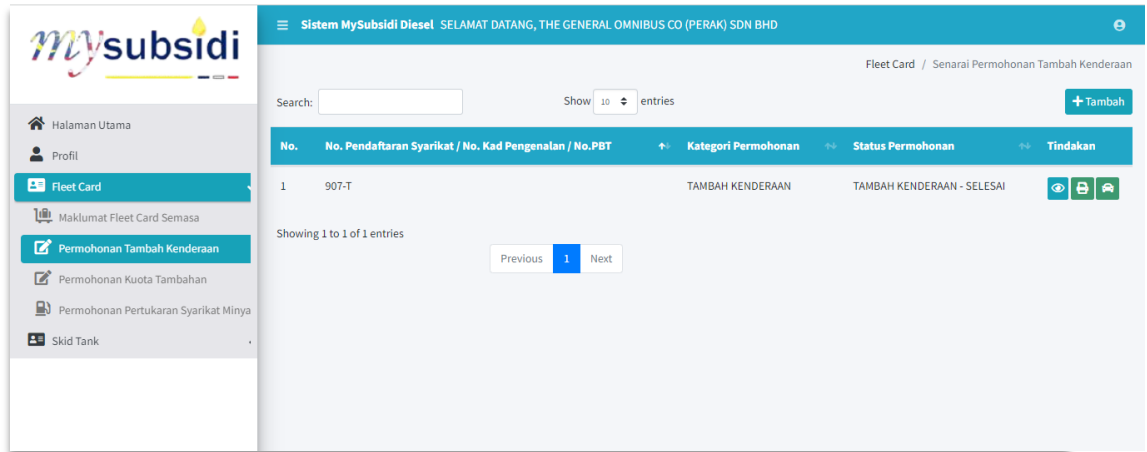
mysubsidi

Halaman Utama
Profil
Fleet Card
Maklumat Fleet Card Semasa
Permohonan Tambah Kenderaan
Permohonan Kuota Tambahan
Permohonan Pertukaran Syarikat Minya
Skid Tank

Sistem MySubsidi Diesel SELAMAT DATANG, THE GENERAL OMNIBUS CO (PERAK) SDN BHD

Fleet Card / Senarai Permohonan Tambah Kenderaan

Search:

Show 10 entries

+ Tambah

| No. | No. Pendaftaran Syarikat / No. Kad Pengenalan / No.PBT | Kategori Permohonan | Status Permohonan | Tindakan |
|---|---|---|---|---|
| 1 | 907-T | TAMBAH KENDERAAN | TAMBAH KENDERAAN - SELESAI | |

Showing 1 to 1 of 1 entries

Previous 1 Next